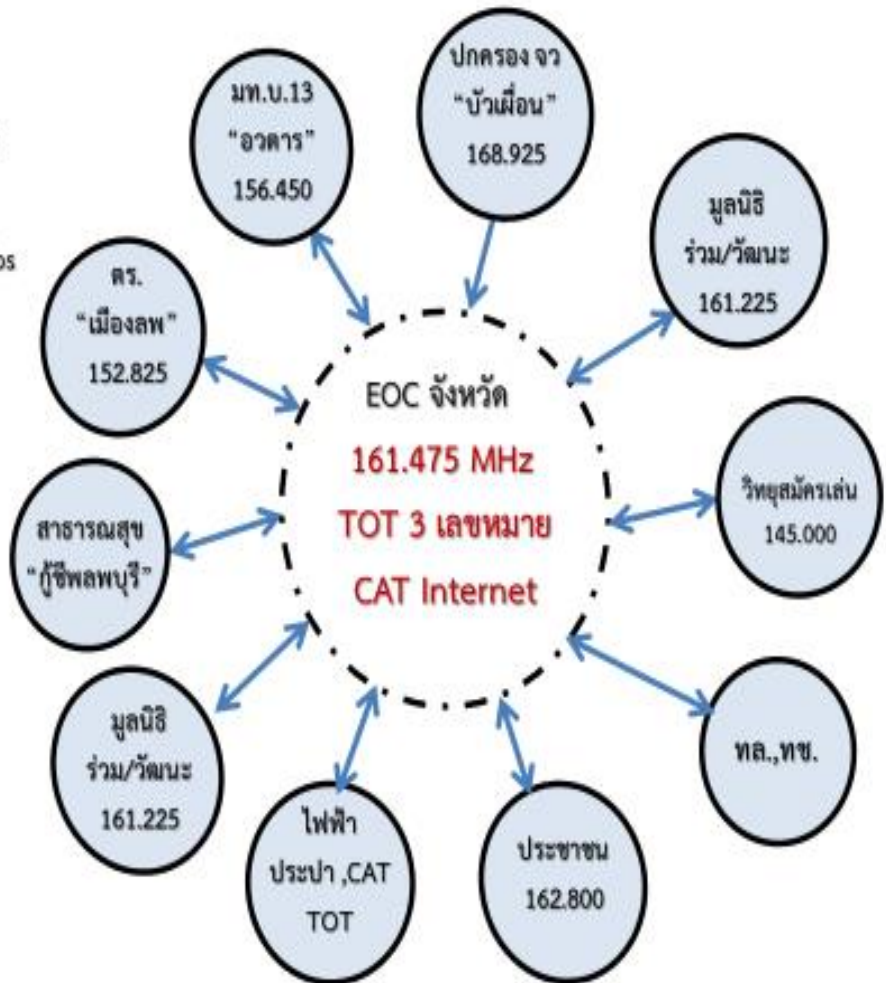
มท.บ.13
"อวตาร"
156.450

ปกครอง จว
"บัวเผื่อน"
168.925

มูลนิธิ
ร่วม/วัฒนะ
161.225

ตร.
"เมืองลพ"
152.825

EOC จังหวัด
161.475 MHz
TOT 3 เลขหมาย
CAT Internet

วิทยุสมัครเล่น
145.000

สาธารณสุข
"กู้ชีพลพบุรี"

ทล.,ทช.

มูลนิธิ
ร่วม/วัฒนะ
161.225

ไฟฟ้า
ประปา ,CAT
TOT

ประชาชน
162.800

os